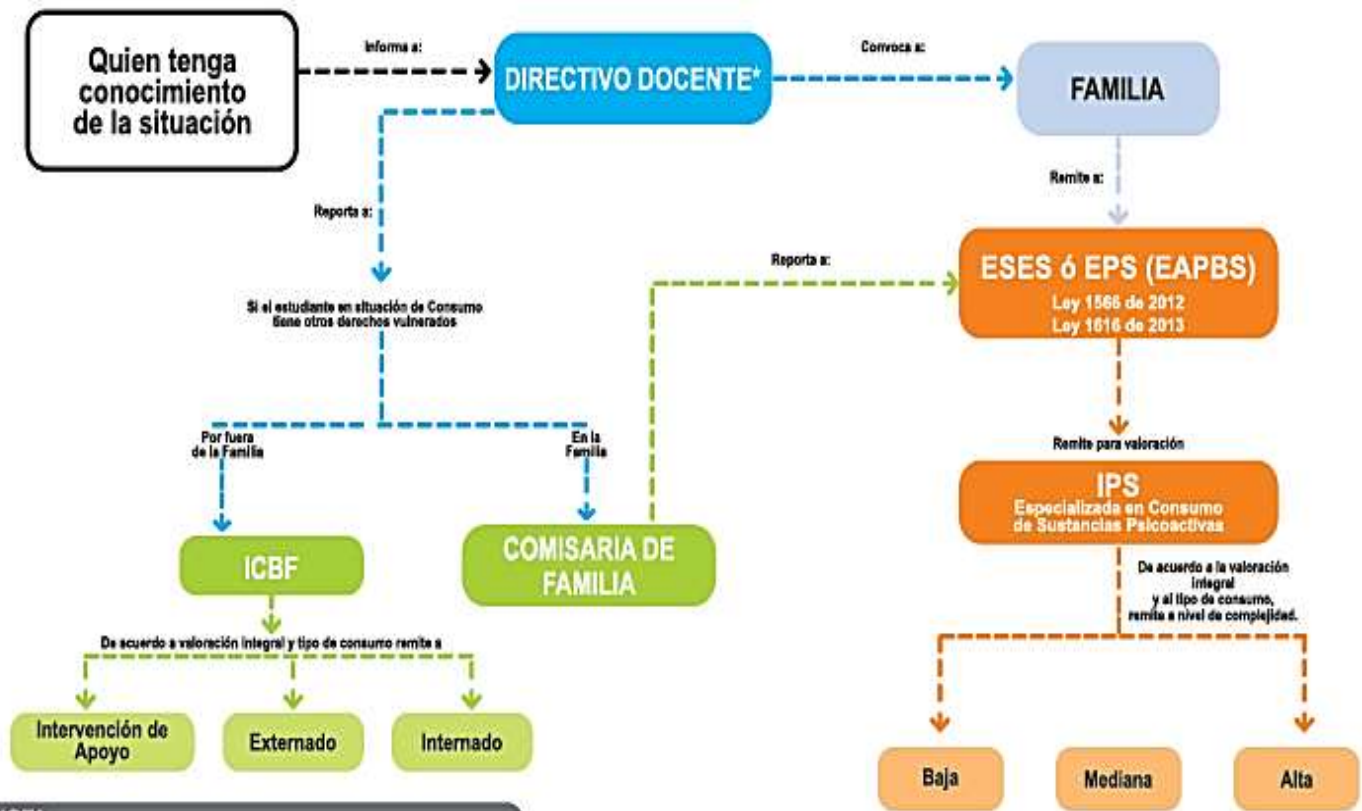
Quien tenga conocimiento de la situación

Informa a:

DIRECTIVO DOCENTE*

Convoca a:

FAMILIA

Remite a:

Reporta a:

Si el estudiante en situación de Consumo tiene otros derechos vulnerados

Reporta a:

ESES ó EPS (EAPBS)
Ley 1566 de 2012
Ley 1616 de 2013

Por fuera de la Familia

En la Familia

Remite para valoración

IPS
Especializada en Consumo de Sustancias Psicoactivas

ICBF

COMISARIA DE FAMILIA

De acuerdo a la valoración integral y al tipo de consumo, remite a nivel de complejidad.

De acuerdo a valoración integral y tipo de consumo remite a

Intervención de Apoyo

Externado

Internado

Baja

Mediana

Alta